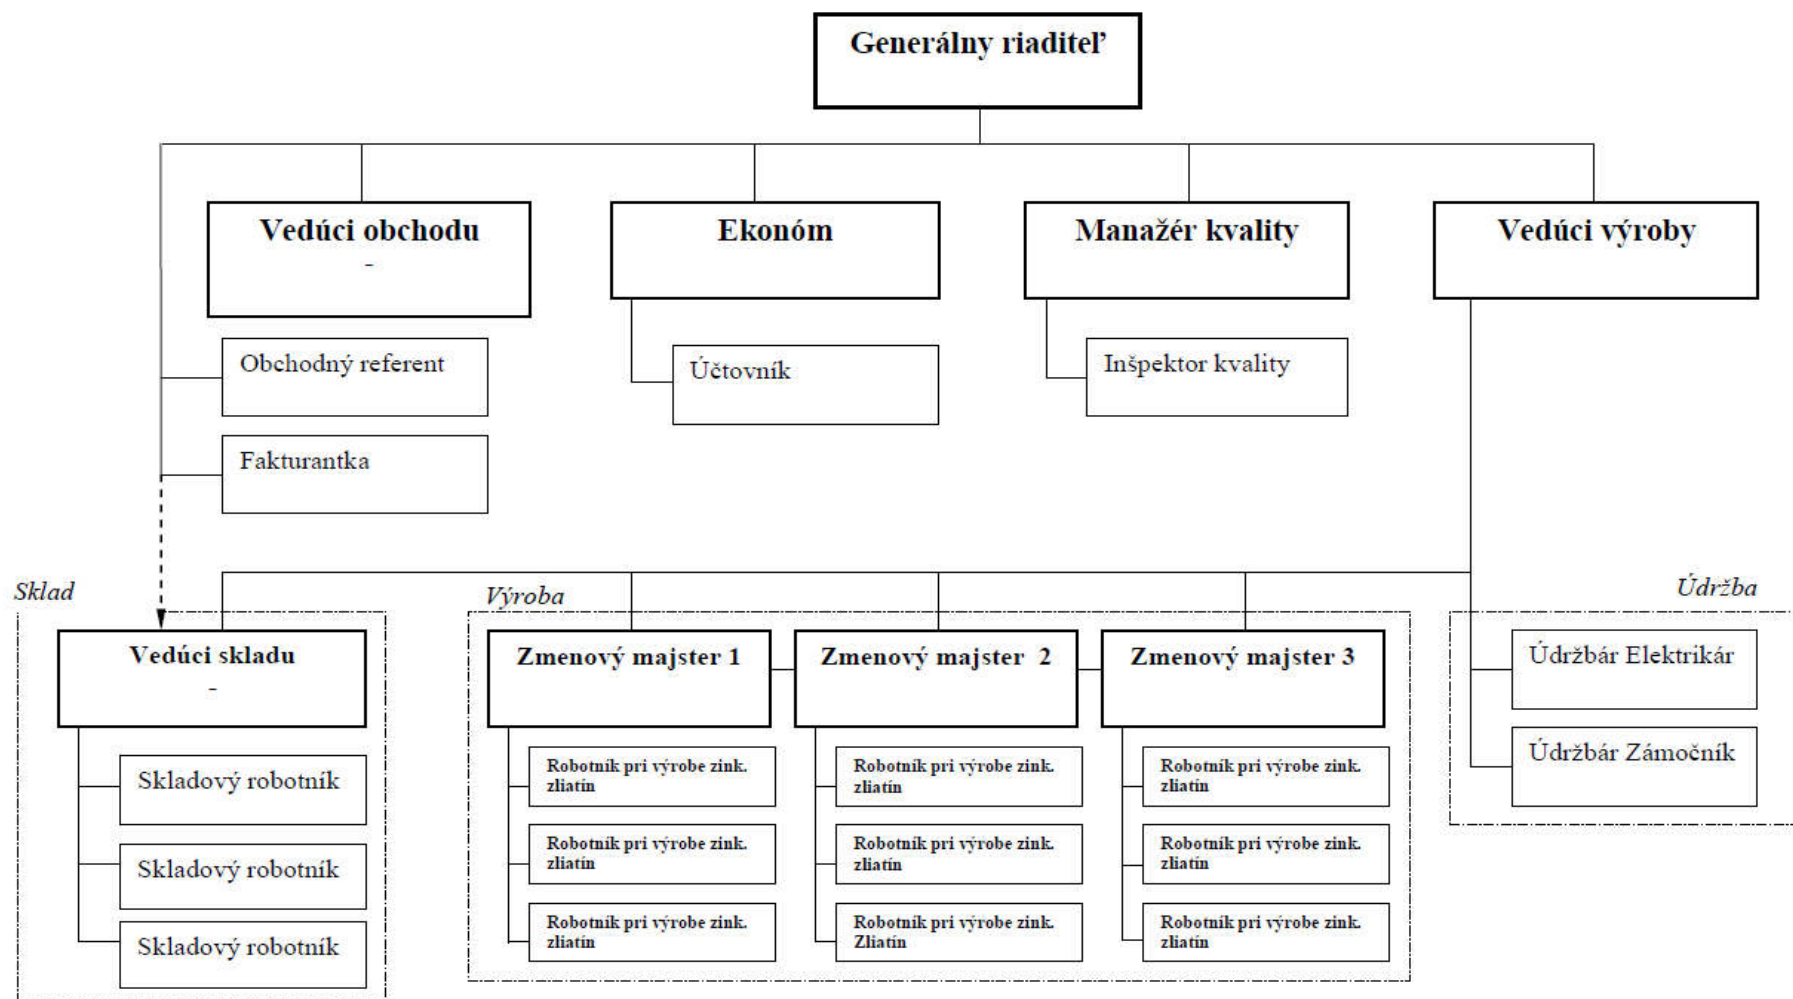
Generálny riaditeľ

Vedúci obchodu
-

Ekonóm

Manažér kvality

Vedúci výroby

Obchodný referent

Fakturantka

Účtovník

Inšpektor kvality

Sklad

Vedúci skladu
-

Skladový robotník

Skladový robotník

Skladový robotník

Výroba

Zmenový majster 1

Robotník pri výrobe zink. zliatín

Robotník pri výrobe zink. zliatín

Robotník pri výrobe zink. zliatín

Zmenový majster 2

Robotník pri výrobe zink. zliatín

Robotník pri výrobe zink. zliatín

Robotník pri výrobe zink. Zliatín

Zmenový majster 3

Robotník pri výrobe zink. zliatín

Robotník pri výrobe zink. zliatín

Robotník pri výrobe zink. zliatín

Údržba

Údržbár Elektrikár

Údržbár Zámočník